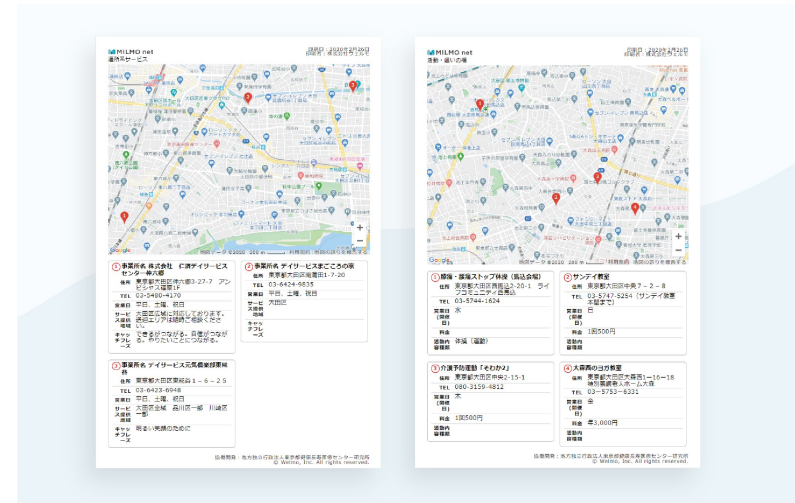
MILMO net
通所系サービス

MILMO net
活動・通いの場

1 事業所名 株式会社 仁済デイサービスセンター・仲六郷
住所 東京都大田区仲六郷3-27-7 アンビシャス環境1F
TEL 03-5480-4170
営業日 平日、土曜、祝日
サービス提供地域 大田区広域に対応しております。送迎エリアは状況にご相談ください。
キャッチフレーズ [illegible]

2 事業所名 デイサービスまごころの家
住所 東京都大田区南蒲田1-7-20
TEL 03-6424-9835
営業日 平日、土曜、祝日
サービス提供地域 大田区
キャッチフレーズ

3 事業所名 デイサービス元気倶楽部東糀谷
住所 東京都大田区東糀谷1-6-25
TEL 03-6423-6948
営業日 平日、土曜、祝日
サービス提供地域 大田区全域 品川区一部 川崎区一部
キャッチフレーズ 明るい笑顔のために

1 健康・腰痛ストップ体操（集会会場）
住所 東京都大田区西蒲田2-20-1 ライフコミュニティ西馬込
TEL 03-5744-1624
営業日(開催日) 水
料金
活動内容種類 体操（運動）

2 サンデイ教室
住所 東京都大田区中央7-2-8
TEL 03-5747-5254（サンデイ教室本部まで）
営業日(開催日) 日
料金 1回500円
活動内容種類

3 介護予防運動「そわか♪」
住所 東京都大田区中央2-15-3
TEL 080-3159-4812
営業日(開催日) 木
料金 1回500円
活動内容種類

4 大森南のヨガ教室
住所 東京都大田区大森西1-16-18 特別養護老人ホーム大森
TEL 03-5753-6231
営業日(開催日) 金
料金 月3,000円
活動内容種類

協働事業：地方独立行政法人東京都健康長寿医療センター研究所
© Welmo, Inc. All rights reserved.

協働事業：地方独立行政法人東京都健康長寿医療センター研究所
© Welmo, Inc. All rights reserved.